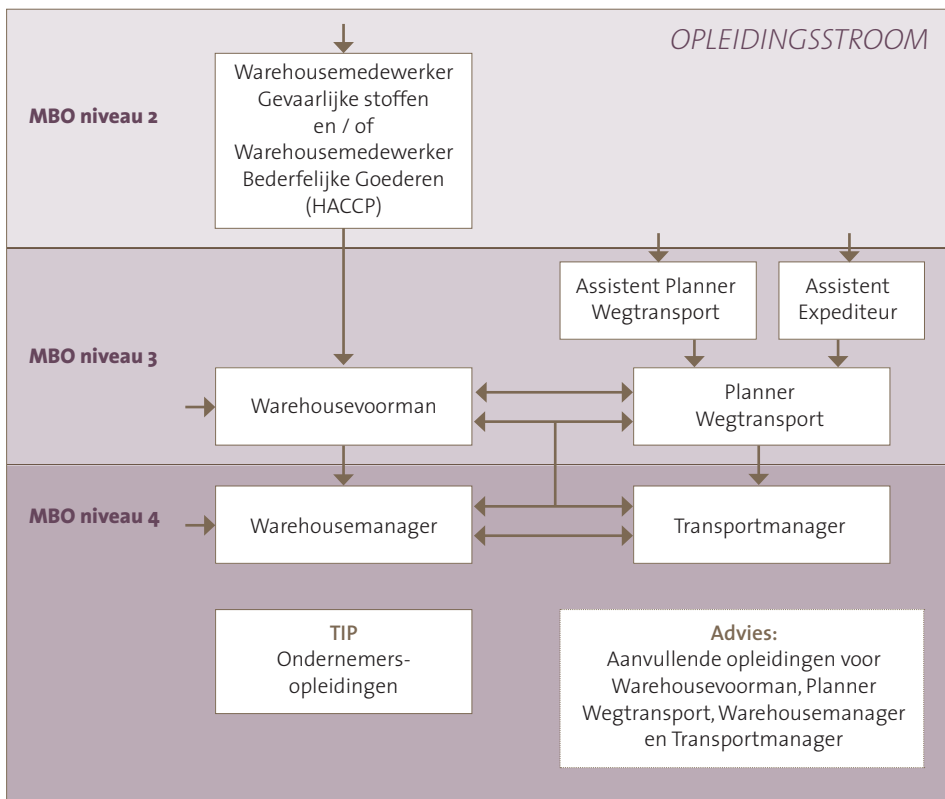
OPLEIDINGSSTROOM

MBO niveau 2

Warehousemedewerker Gevaarlijke stoffen en / of Warehousemedewerker Bederfelijke Goederen (HACCP)

Assistent Planner Wegtransport

Assistent Expediteur

MBO niveau 3

Warehousevoorman

Planner Wegtransport

MBO niveau 4

Warehousemanager

Transportmanager

TIP
Ondernemers-opleidingen

Advies:
Aanvullende opleidingen voor Warehousevoorman, Planner Wegtransport, Warehousemanager en Transportmanager